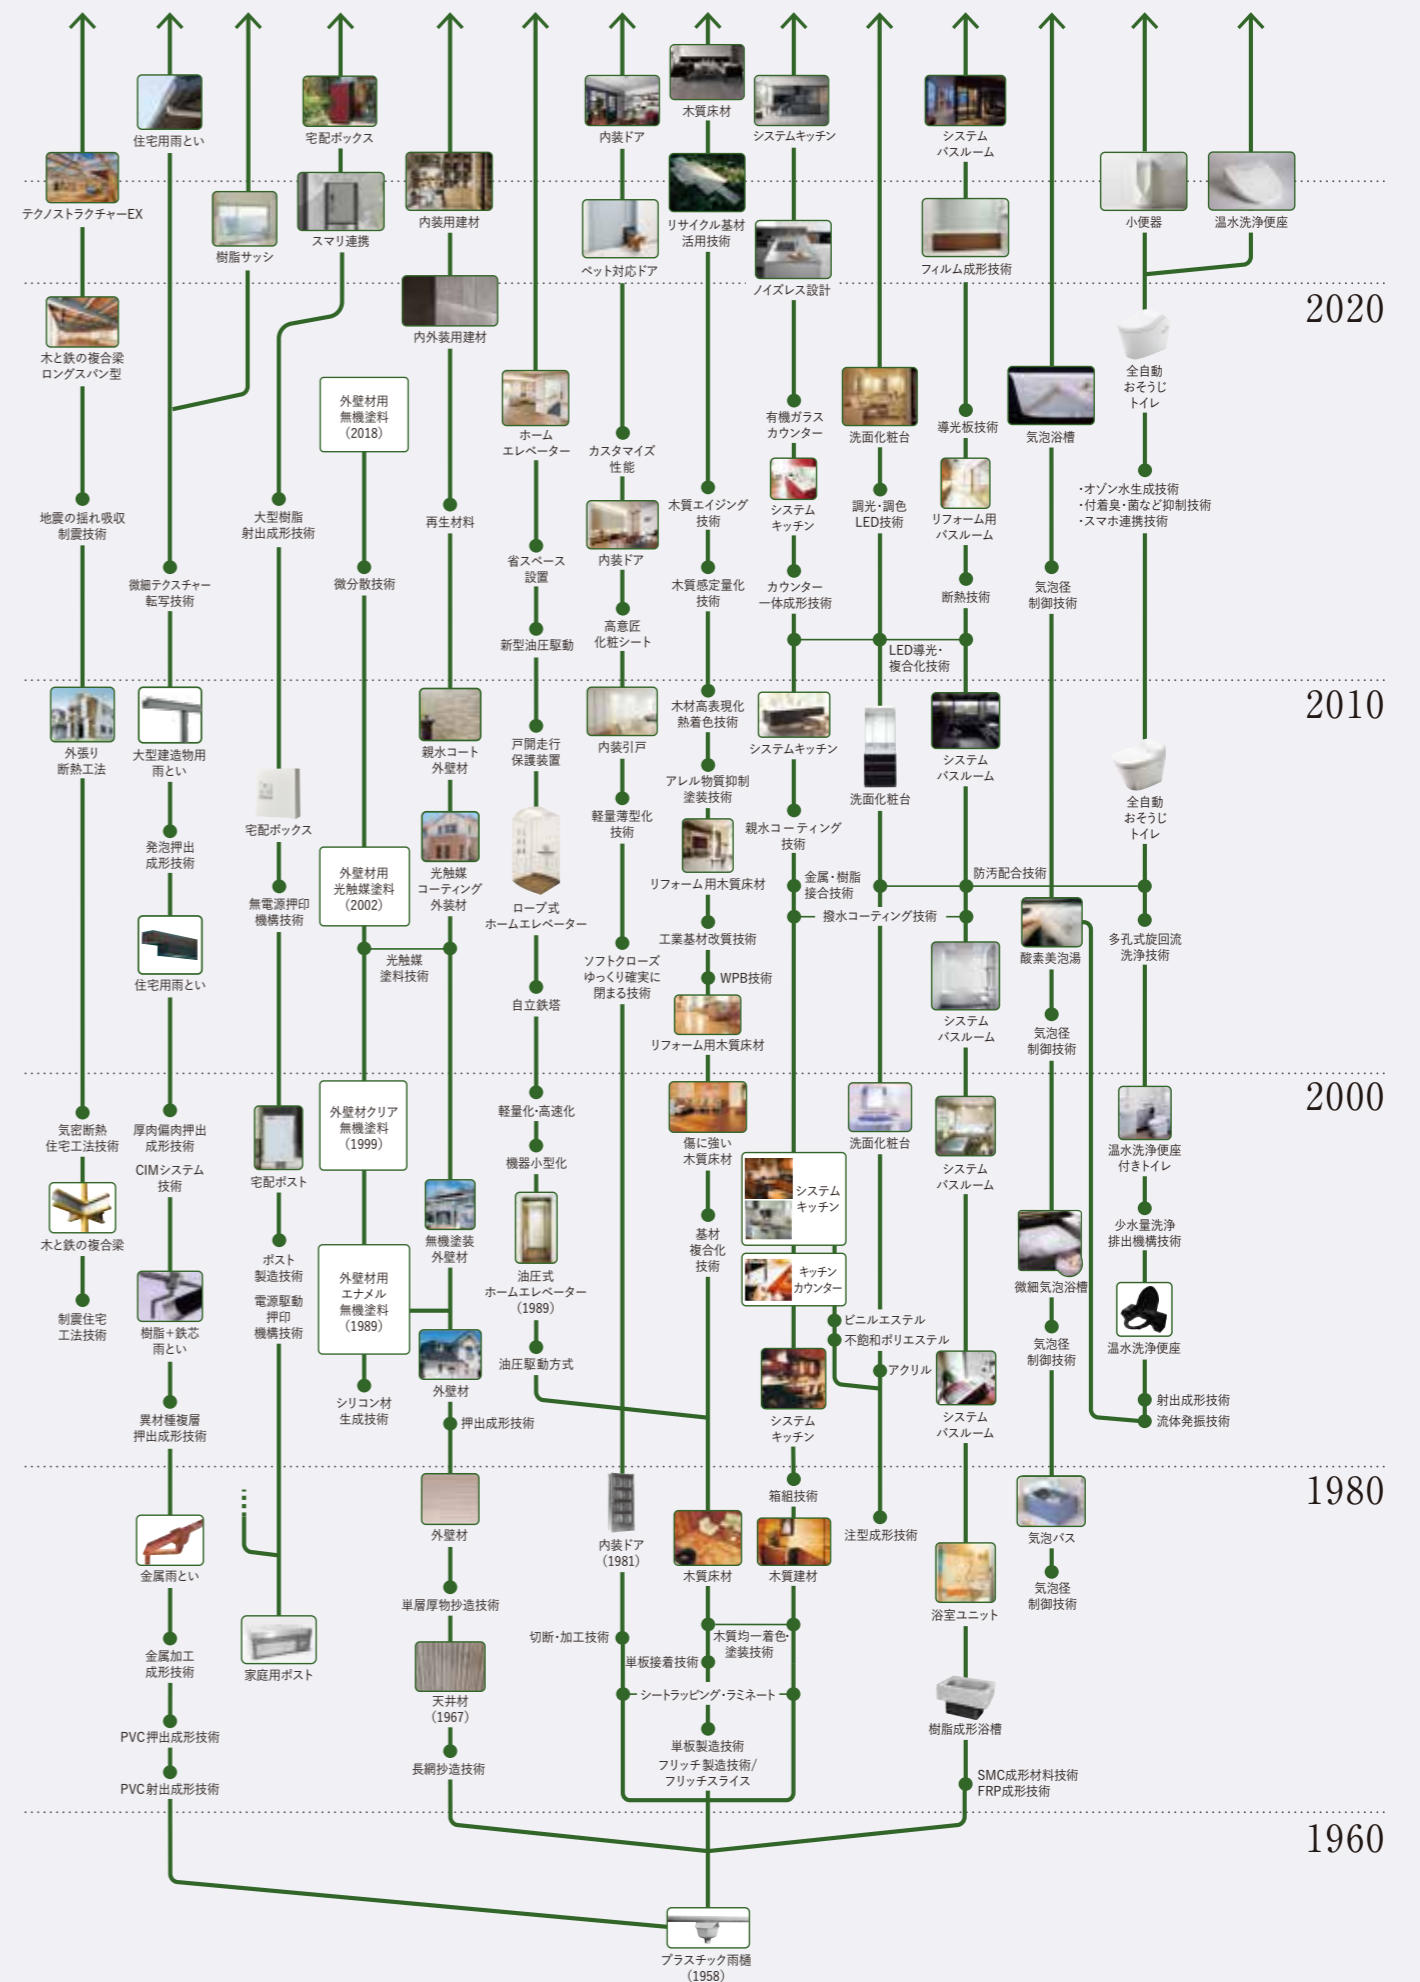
2020

2010

2000

1980

1960

テクノストラクチャーEX

木と鉄の複合梁 ロングスパン型

地震の揺れ吸収 制震技術

外張り 断熱工法

気密断熱 住宅工法技術

木と鉄の複合梁

制震住宅 工法技術

住宅用雨とい

微細テクスチャー 転写技術

大型建造物用 雨とい

発泡押出 成形技術

住宅用雨とい

厚肉偏肉押出 成形技術

CIMシステム 技術

樹脂＋鉄芯 雨とい

異材種複層 押出成形技術

金属雨とい

金属加工 成形技術

PVC押出成形技術

PVC射出成形技術

樹脂サッシ

宅配ボックス

スマリ連携

大型樹脂 射出成形技術

宅配ボックス

無電源押印 機構技術

宅配ポスト

ポスト 製造技術

電源駆動 押印 機構技術

家庭用ポスト

外壁材用 無機塗料 (2018)

微分散技術

外壁材用 光触媒塗料 (2002)

光触媒 塗料技術

外壁材クリア 無機塗料 (1999)

外壁材用 エナメル 無機塗料 (1989)

シリコン材 生成技術

内装用建材

内外装用建材

再生材料

親水コート 外壁材

光触媒 コーティング 外装材

無機塗装 外壁材

外壁材

押出成形技術

外壁材

単層厚物抄造技術

天井材 (1967)

長網抄造技術

ホーム エレベーター

省スペース 設置

新型油圧駆動

戸開走行 保護装置

ロープ式 ホームエレベーター

自立鉄塔

軽量化·高速化

機器小型化

油圧式 ホームエレベーター (1989)

油圧駆動方式

内装ドア

ペット対応ドア

カスタマイズ 性能

内装ドア

高意匠 化粧シート

内装引戸

軽量薄型化 技術

ソフトクローズ ゆっくり確実に 閉まる技術

内装ドア (1981)

切断·加工技術

木質床材

リサイクル基材 活用技術

木質エイジング 技術

木質感定量化 技術

木材高表現化 熱着色技術

アレル物質抑制 塗装技術

リフォーム用木質床材

工業材改質技術

WPB技術

リフォーム用木質床材

傷に強い 木質床材

基材 複合化 技術

木質床材

木質建材

木質均一着色· 塗装技術

単板接着技術

シートラッピング·ラミネート

単板製造技術

フリッチ製造技術/ フリッチスライス

プラスチック雨樋 (1958)

システムキッチン

ノイズレス設計

有機ガラス カウンター

システム キッチン

カウンター 一体成形技術

システムキッチン

親水コーティング 技術

金属·樹脂 接合技術

撥水コーティング技術

システム キッチン

キッチン カウンター

ビニルエステル

不飽和ポリエステル

アクリル

システム キッチン

箱組技術

洗面化粧台

調光·調色 LED技術

LED導光· 複合化技術

洗面化粧台

洗面化粧台

注型成形技術

システム バスルーム

フィルム成形技術

導光板技術

リフォーム用 バスルーム

断熱技術

システム バスルーム

防汚配合技術

システム バスルーム

システム バスルーム

システム バスルーム

浴室ユニット

樹脂成形浴槽

SMC成形材料技術 FRP成形技術

気泡浴槽

気泡径 制御技術

酸素美泡湯

気泡径 制御技術

微細気泡浴槽

気泡径 制御技術

気泡バス

気泡径 制御技術

小便器

温水洗浄便座

全自動 おそうじ トイレ

·オゾン水生成技術 ·付着臭·菌など抑制技術 ·スマホ連携技術

全自動 おそうじ トイレ

多孔式旋回流 洗浄技術

温水洗浄便座 付きトイレ

少水量洗浄 排出機構技術

温水洗浄便座

射出成形技術

流体発振技術